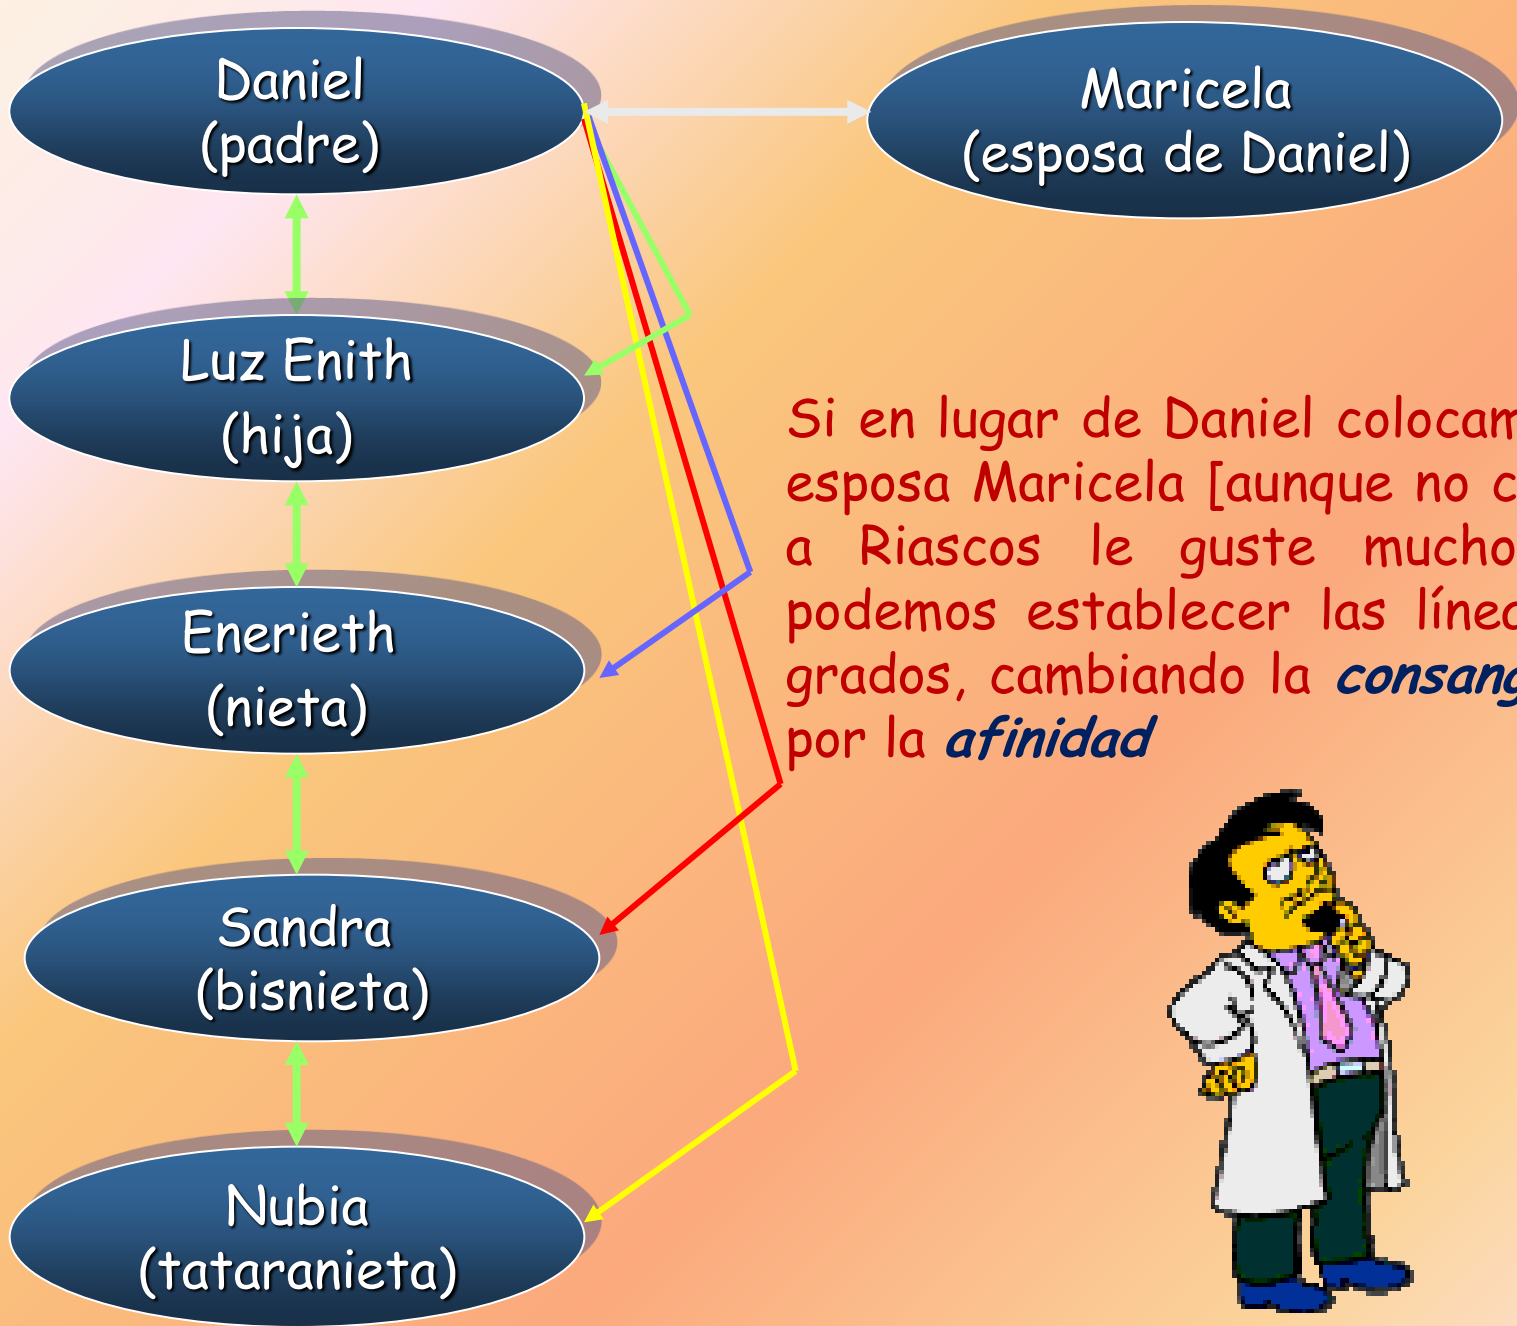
Daniel
(padre)

Maricela
(esposa de Daniel)

Luz Enith
(hija)

Enerieth
(nieta)

Sandra
(bisnieta)

Nubia
(tataranieta)

Si en lugar de Daniel colocam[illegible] esposa Maricela [aunque no c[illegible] a Riascos le guste mucho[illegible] podemos establecer las líne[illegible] grados, cambiando la consang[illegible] por la afinidad